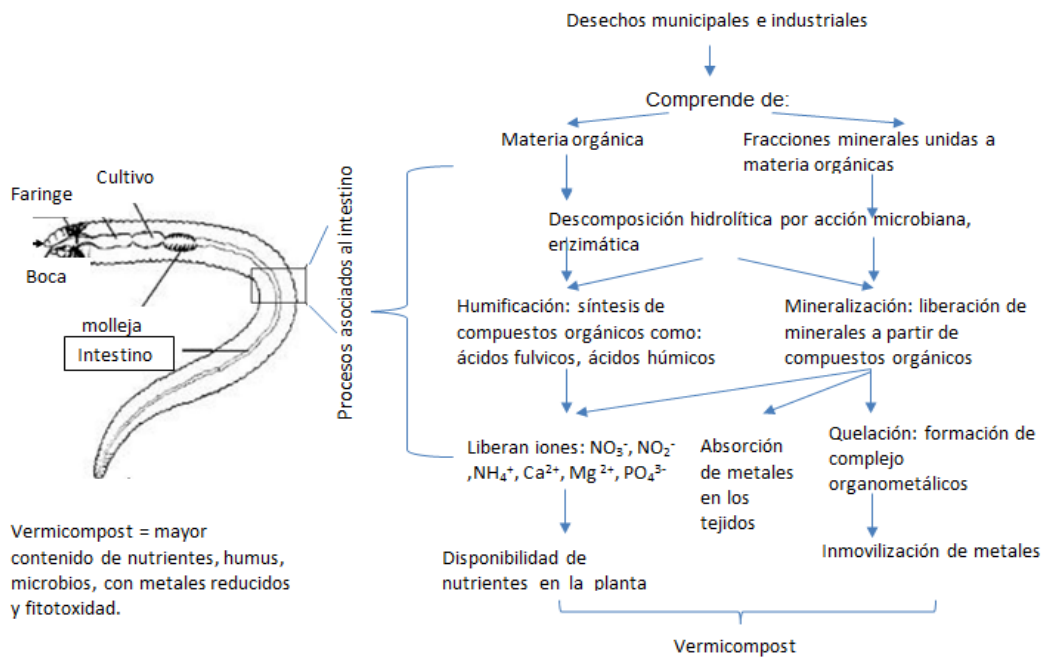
Desechos municipales e industriales

Comprende de:

Materia orgánica

Fracciones minerales unidas a materia orgánicas

Faringe

Cultivo

Boca

molleja

Intestino

Procesos asociados al intestino

Descomposición hidrolítica por acción microbiana, enzimática

Humificación: síntesis de compuestos orgánicos como: ácidos fulvicos, ácidos húmicos

Mineralización: liberación de minerales a partir de compuestos orgánicos

Liberan iones: $NO_3^-$, $NO_2^-$ ,$NH_4^+$, $Ca^{2+}$, $Mg^{2+}$, $PO_4^{3-}$

Absorción de metales en los tejidos

Quelación: formación de complejo organometálicos

Vermicompost = mayor contenido de nutrientes, humus, microbios, con metales reducidos y fitotoxidad.

Disponibilidad de nutrientes en la planta

Inmovilización de metales

Vermicompost